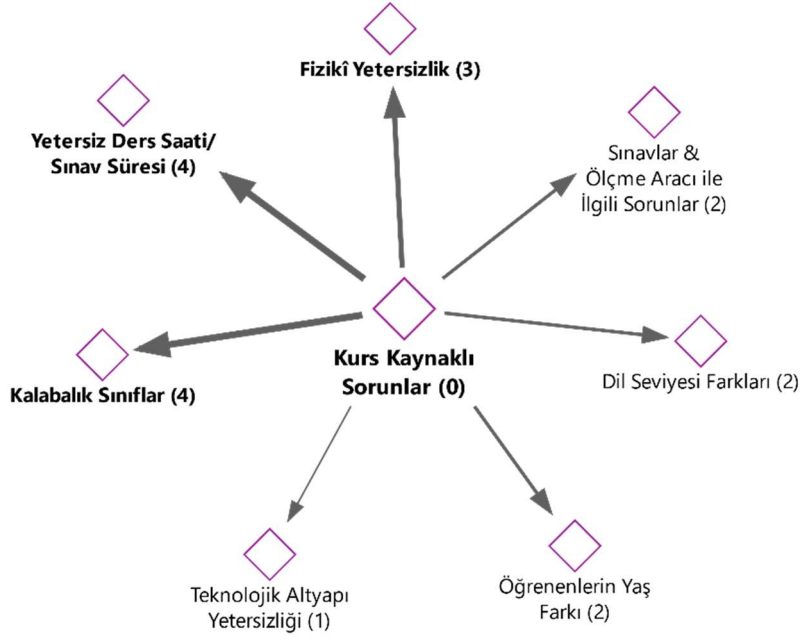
Fizikî Yetersizlik (3)

Yetersiz Ders Saati/ Sınav Süresi (4)

Sınavlar & Ölçme Aracı ile İlgili Sorunlar (2)

Kurs Kaynaklı Sorunlar (0)

Kalabalık Sınıflar (4)

Dil Seviyesi Farkları (2)

Teknolojik Altyapı Yetersizliği (1)

Öğrenenlerin Yaş Farkı (2)